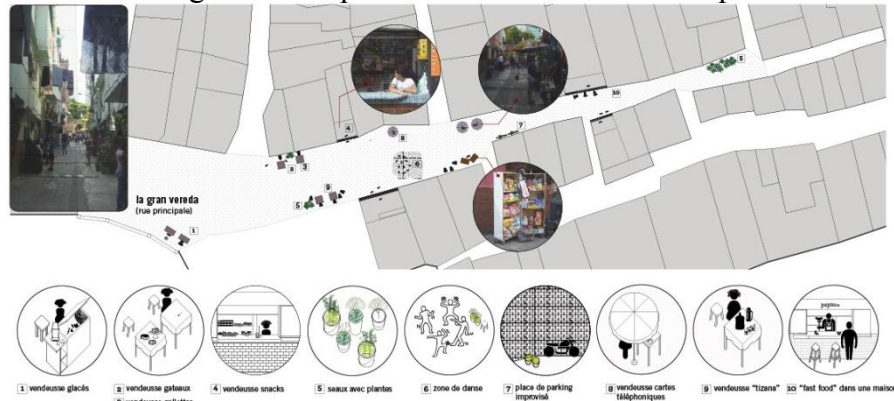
la gran vereda
(rue principale)

1 vendeusse glacés
2 vendeusse gateaux
3 vendeusse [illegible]
4 vendeusse snacks
5 seaux avec plantes
6 zone de danse
7 place de parking improvisé
8 vendeusse cartes téléphoniques
9 vendeusse "tizana"
10 "fast food" dans une maison

1 2 3 4 5 6 7 8 9 10